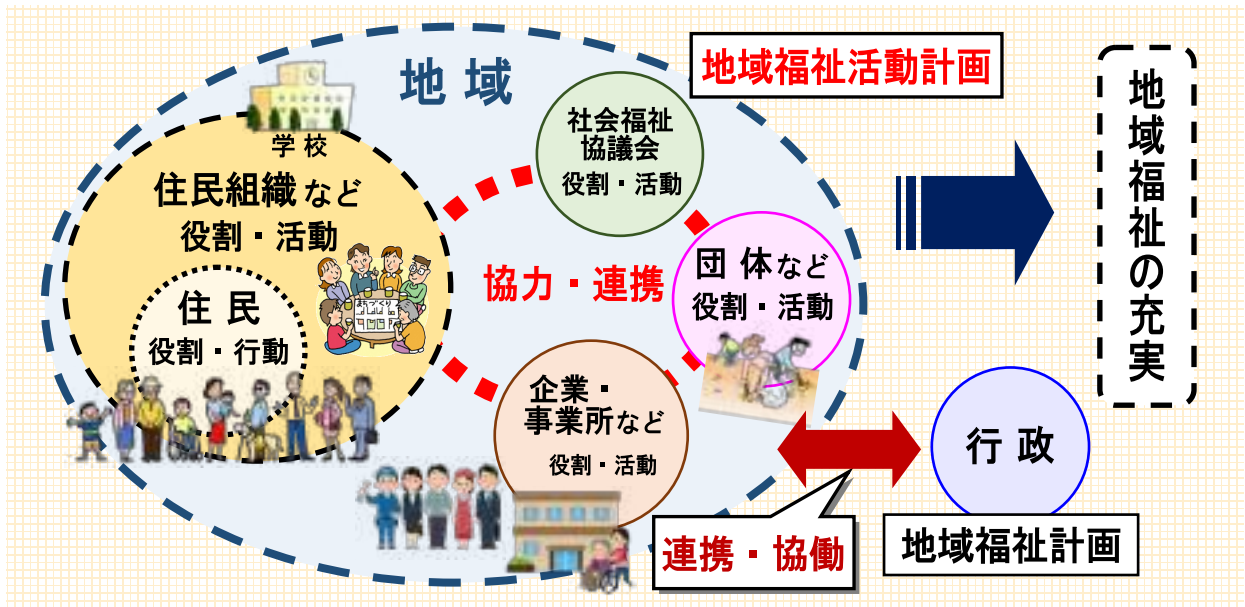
地域

地域福祉活動計画

学校

住民組織など
役割・活動

住民
役割・行動

社会福祉
協議会
役割・活動

協力・連携

団体など
役割・活動

企業・
事業所など
役割・活動

地域福祉の充実

行政

連携・協働

地域福祉計画